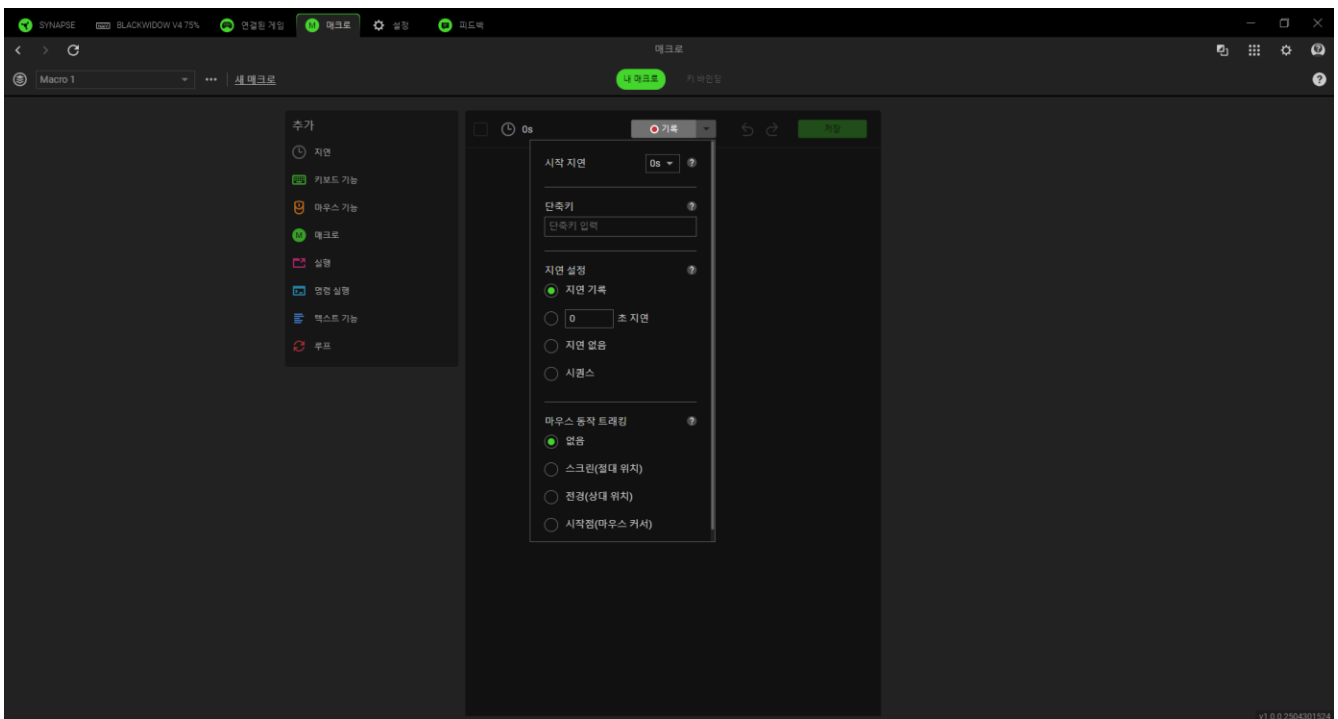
SYNAPSE BLACKWIDOW V4 75% 연결된 게임 M 매크로 설정 피드백

매크로

Macro 1 ••• 새 매크로

내 매크로 키 바인딩

추가
지연
키보드 기능
마우스 기능
매크로
실행
명령 실행
텍스트 기능
루프

0s 기록 저장

시작 지연 0s

단축키
단축키 입력

지연 설정
지연 기록
0 초 지연
지연 없음
시퀀스

마우스 동작 트래킹
없음
스크린(절대 위치)
전경(상대 위치)
시작점(마우스 커서)

v1.0.0.2504301524